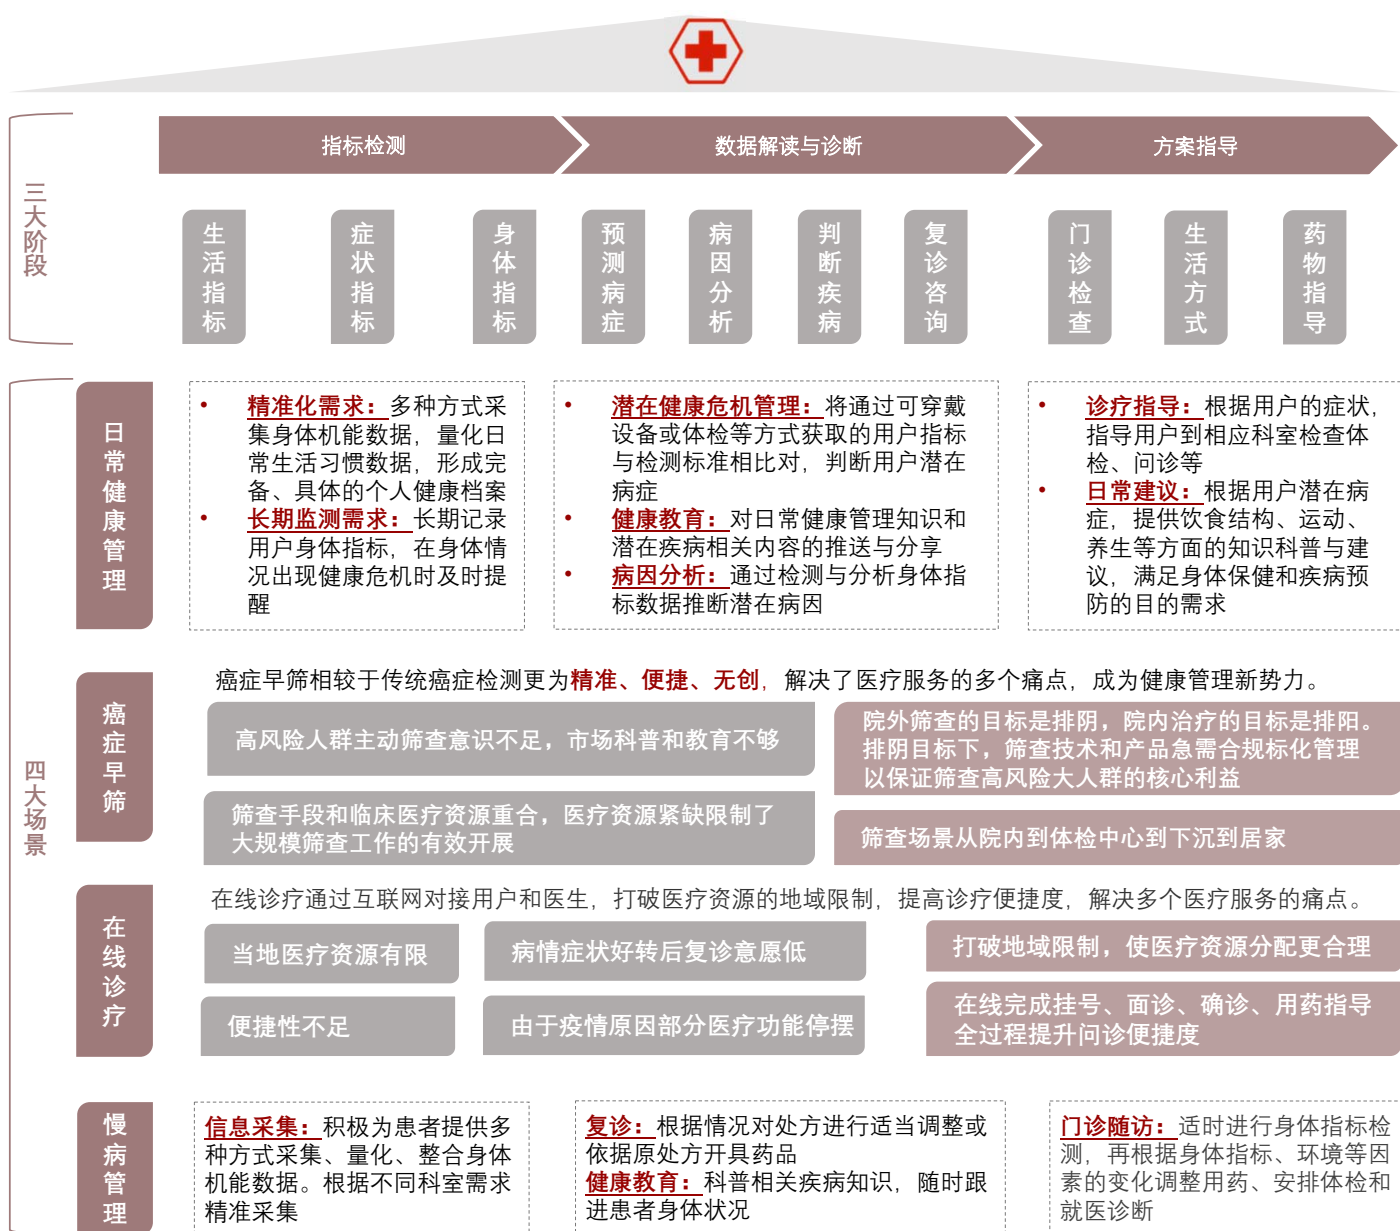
三大阶段

指标检测

数据解读与诊断

方案指导

生活指标

症状指标

身体指标

预测病症

病因分析

判断疾病

复诊咨询

门诊检查

生活方式

药物指导

四大场景

日常健康管理

• 精准化需求：多种方式采集身体机能数据，量化日常生活习惯数据，形成完备、具体的个人健康档案
• 长期监测需求：长期记录用户身体指标，在身体情况出现健康危机时及时提醒

• 潜在健康危机管理：将通过可穿戴设备或体检等方式获取的用户指标与检测标准相比对，判断用户潜在病症
• 健康教育：对日常健康管理知识和潜在疾病相关内容的推送与分享
• 病因分析：通过检测与分析身体指标数据推断潜在病因

• 诊疗指导：根据用户的症状，指导用户到相应科室检查体检、问诊等
• 日常建议：根据用户潜在病症，提供饮食结构、运动、养生等方面的知识科普与建议，满足身体保健和疾病预防的目的的需求

癌症早筛

癌症早筛相较于传统癌症检测更为精准、便捷、无创，解决了医疗服务的多个痛点，成为健康管理新势力。

高风险人群主动筛查意识不足，市场科普和教育不够

院外筛查的目标是排阴，院内治疗的目标是排阳。排阴目标下，筛查技术和产品急需合规化管理以保证筛查高风险大人群的核心利益

筛查手段和临床医疗资源重合，医疗资源紧缺限制了大规模筛查工作的有效开展

筛查场景从院内到体检中心到下沉到居家

在线诊疗

在线诊疗通过互联网对接用户和医生，打破医疗资源的地域限制，提高诊疗便捷度，解决多个医疗服务的痛点。

当地医疗资源有限

病情症状好转后复诊意愿低

打破地域限制，使医疗资源分配更合理

便捷性不足

由于疫情原因部分医疗功能停摆

在线完成挂号、面诊、确诊、用药指导全过程提升问诊便捷度

慢病管理

信息采集：积极为患者提供多种方式采集、量化、整合身体机能数据。根据不同科室需求精准采集

复诊：根据情况对处方进行适当调整或依据原处方开具药品
健康教育：科普相关疾病知识，随时跟进患者身体状况

门诊随访：适时进行身体指标检测，再根据身体指标、环境等因素的变化调整用药、安排体检和就医诊断